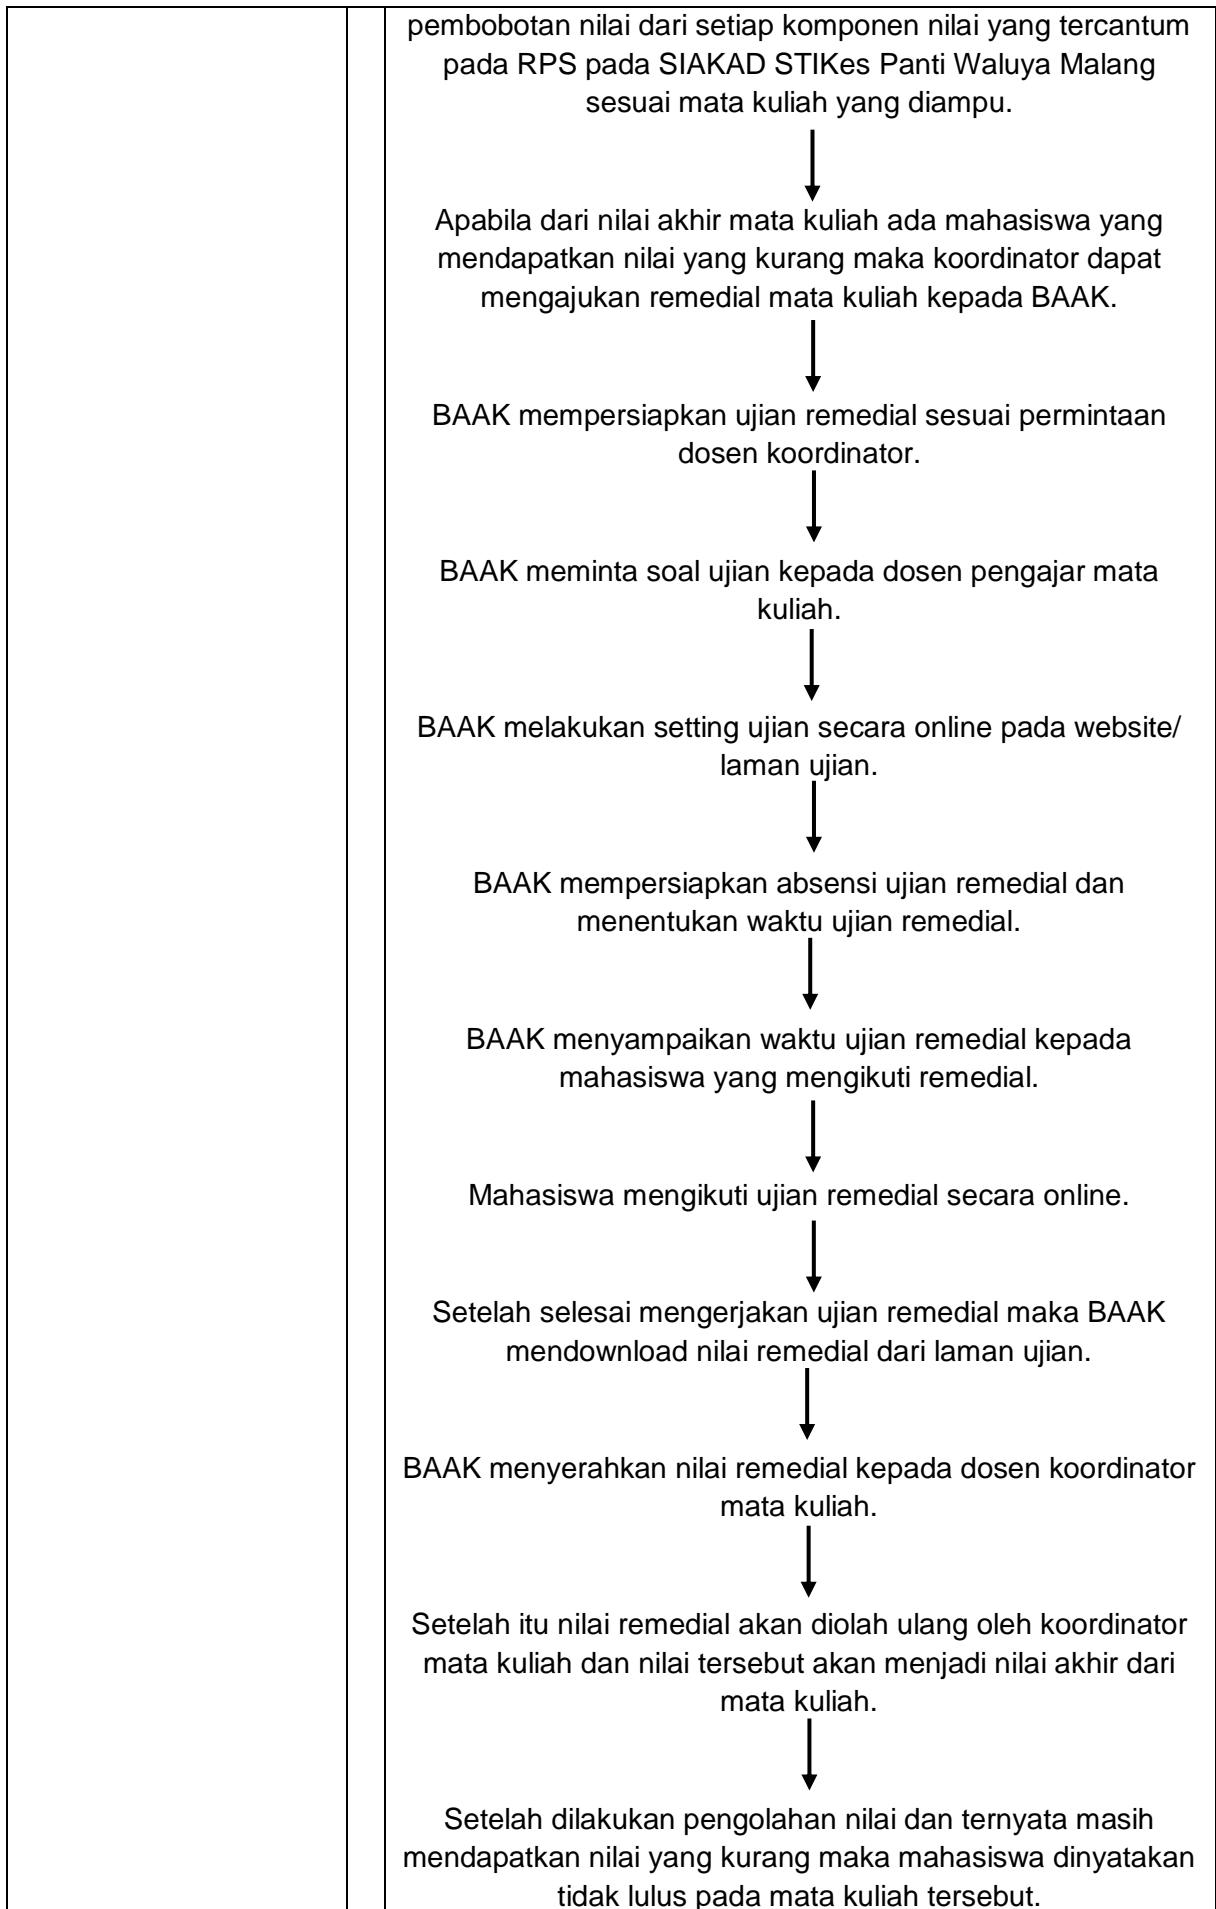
pembobotan nilai dari setiap komponen nilai yang tercantum pada RPS pada SIAKAD STIKes Panti Waluya Malang sesuai mata kuliah yang diampu.

Apabila dari nilai akhir mata kuliah ada mahasiswa yang mendapatkan nilai yang kurang maka koordinator dapat mengajukan remedial mata kuliah kepada BAAK.

BAAK mempersiapkan ujian remedial sesuai permintaan dosen koordinator.

BAAK meminta soal ujian kepada dosen pengajar mata kuliah.

BAAK melakukan setting ujian secara online pada website/ laman ujian.

BAAK mempersiapkan absensi ujian remedial dan menentukan waktu ujian remedial.

BAAK menyampaikan waktu ujian remedial kepada mahasiswa yang mengikuti remedial.

Mahasiswa mengikuti ujian remedial secara online.

Setelah selesai mengerjakan ujian remedial maka BAAK mendownload nilai remedial dari laman ujian.

BAAK menyerahkan nilai remedial kepada dosen koordinator mata kuliah.

Setelah itu nilai remedial akan diolah ulang oleh koordinator mata kuliah dan nilai tersebut akan menjadi nilai akhir dari mata kuliah.

Setelah dilakukan pengolahan nilai dan ternyata masih mendapatkan nilai yang kurang maka mahasiswa dinyatakan tidak lulus pada mata kuliah tersebut.